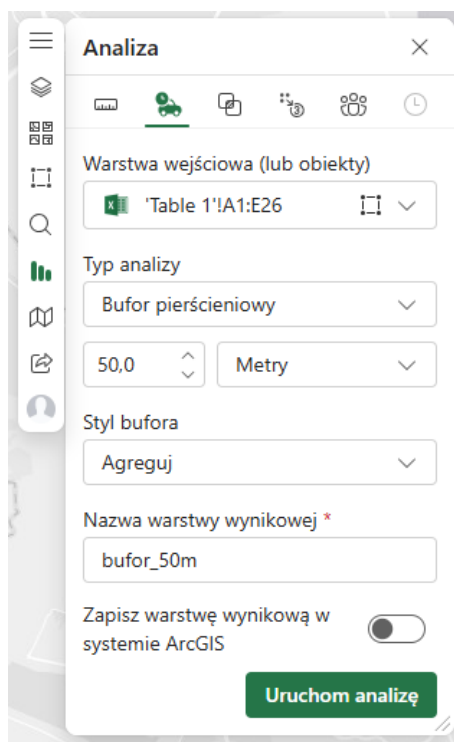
Analiza

Warstwa wejściowa (lub obiekty)

'Table 1'!A1:E26

Typ analizy

Bufor pierścieniowy

50,0

Metry

Styl bufora

Agreguj

Nazwa warstwy wynikowej *

bufor_50m

Zapisz warstwę wynikową w systemie ArcGIS

Uruchom analizę